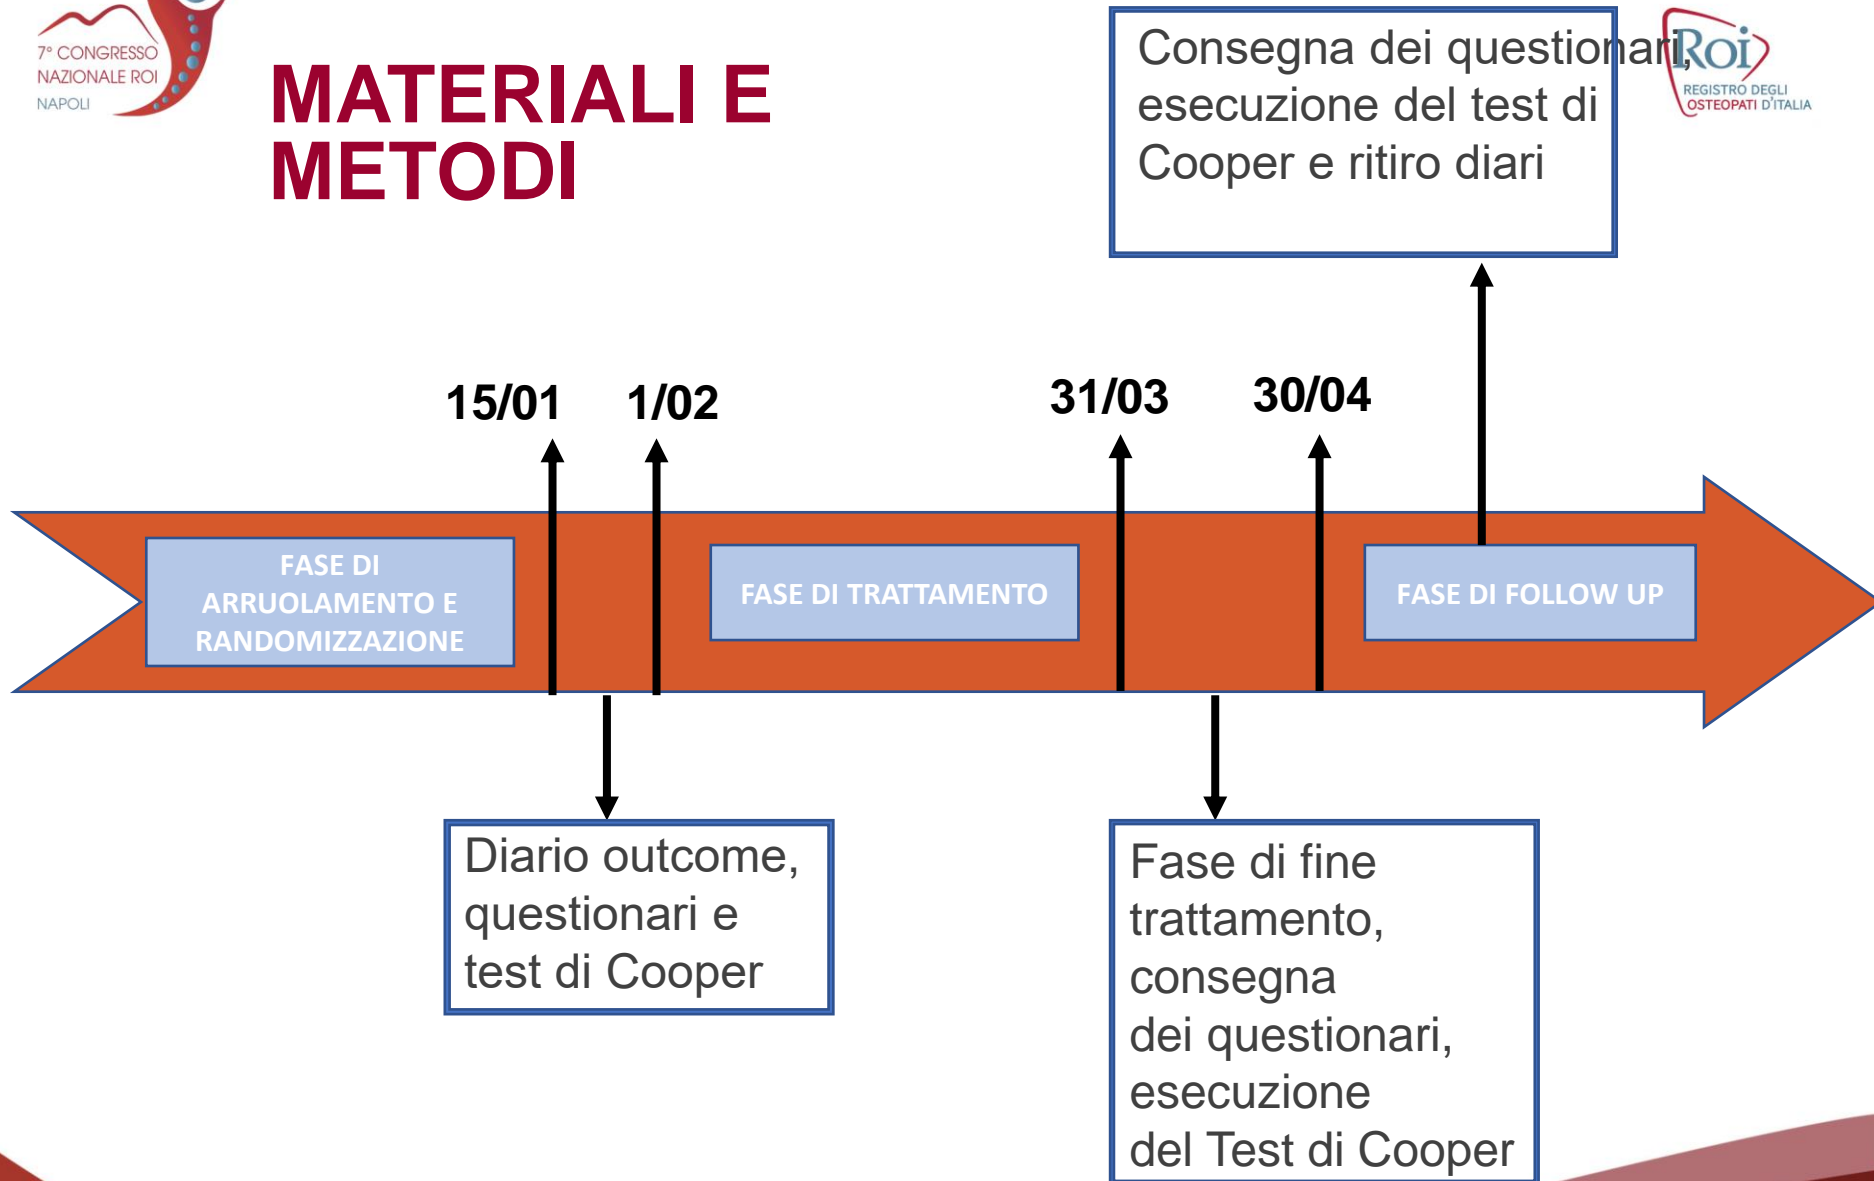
7° CONGRESSO NAZIONALE ROI NAPOLI

MATERIALI E METODI

Consegna dei questionari, esecuzione del test di Cooper e ritiro diari

Roi REGISTRO DEGLI OSTEOPATI D'ITALIA

15/01

1/02

31/03

30/04

FASE DI ARRUOLAMENTO E RANDOMIZZAZIONE

FASE DI TRATTAMENTO

FASE DI FOLLOW UP

Diario outcome, questionari e test di Cooper

Fase di fine trattamento, consegna dei questionari, esecuzione del Test di Cooper